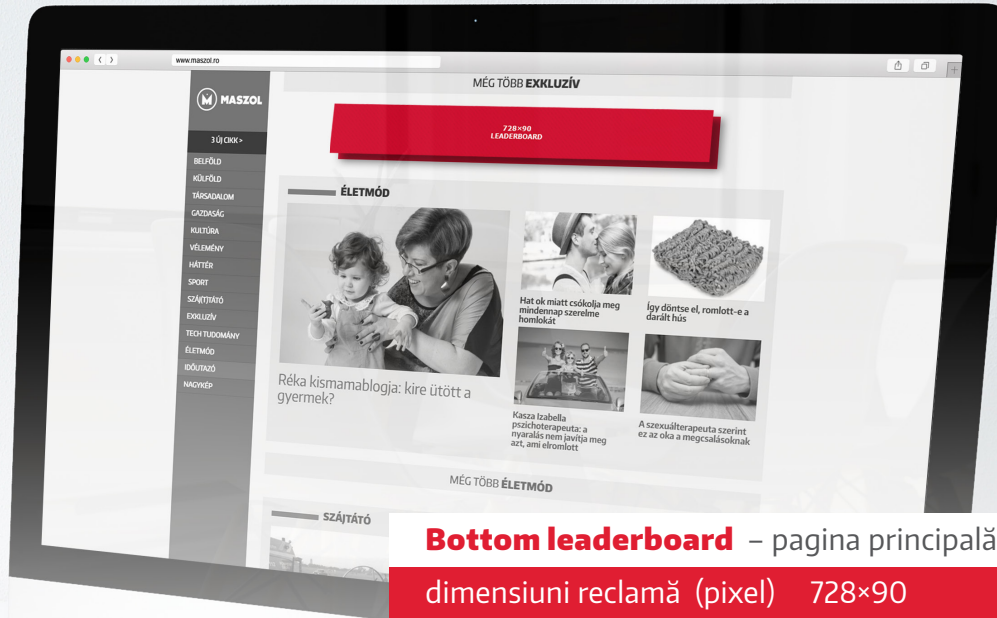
www.maszol.ro

MASZOL

3 ÚJ CIKK >

BELFÖLD
KÜLFÖLD
TÁRSADALOM
GAZDASÁG
KULTÚRA
VÉLEMÉNY
HÁTTÉR
SPORT
SZÁJTÁTÓ
EXKLUZÍV
TECH TUDOMÁNY
ÉLETMÓD
IDŐUTAZÓ
NAGYKÉP

MÉG TÖBB EXKLUZÍV

728×90
LEADERBOARD

ÉLETMÓD

Réka kismamablogja: kire ütött a gyermek?

Hat ok miatt csókolja meg mindennap szerelme homlokát

Így döntse el, romlott-e a darált hús

Kasza Izabella pszichoterapeuta: a nyaralás nem javítja meg azt, ami elromlott

A szexuálterapeuta szerint ez az oka a megcsalásoknak

MÉG TÖBB ÉLETMÓD

SZÁJTÁTÓ

Bottom leaderboard – pagina principală

dimensiuni reclamă (pixel) 728×90